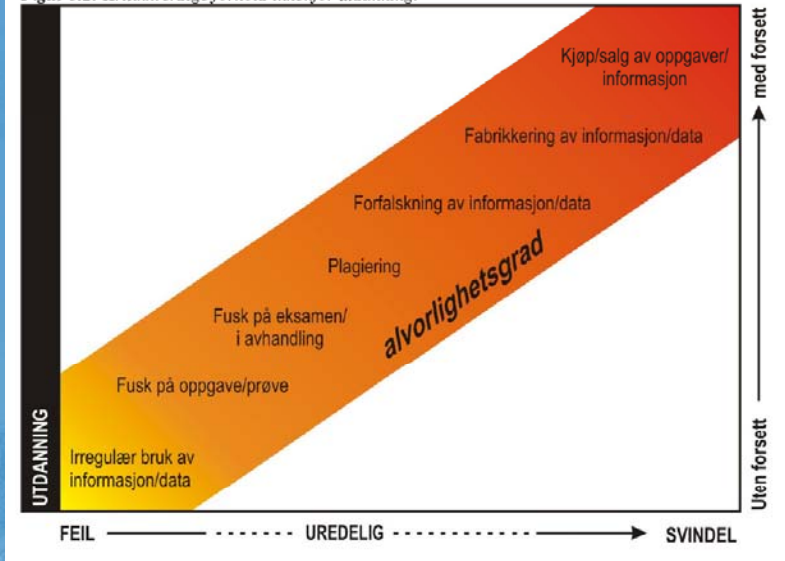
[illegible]

Kjøp/salg av oppgaver/ informasjon

Fabrikkering av informasjon/data

Forfalskning av informasjon/data

Plagiering

alvorlighetsgrad

Fusk på eksamen/ i avhandling

Fusk på oppgave/prøve

Irregulær bruk av informasjon/data

UTDANNING

med forsett

Uten forsett

FEIL UREDELIG SVINDEL